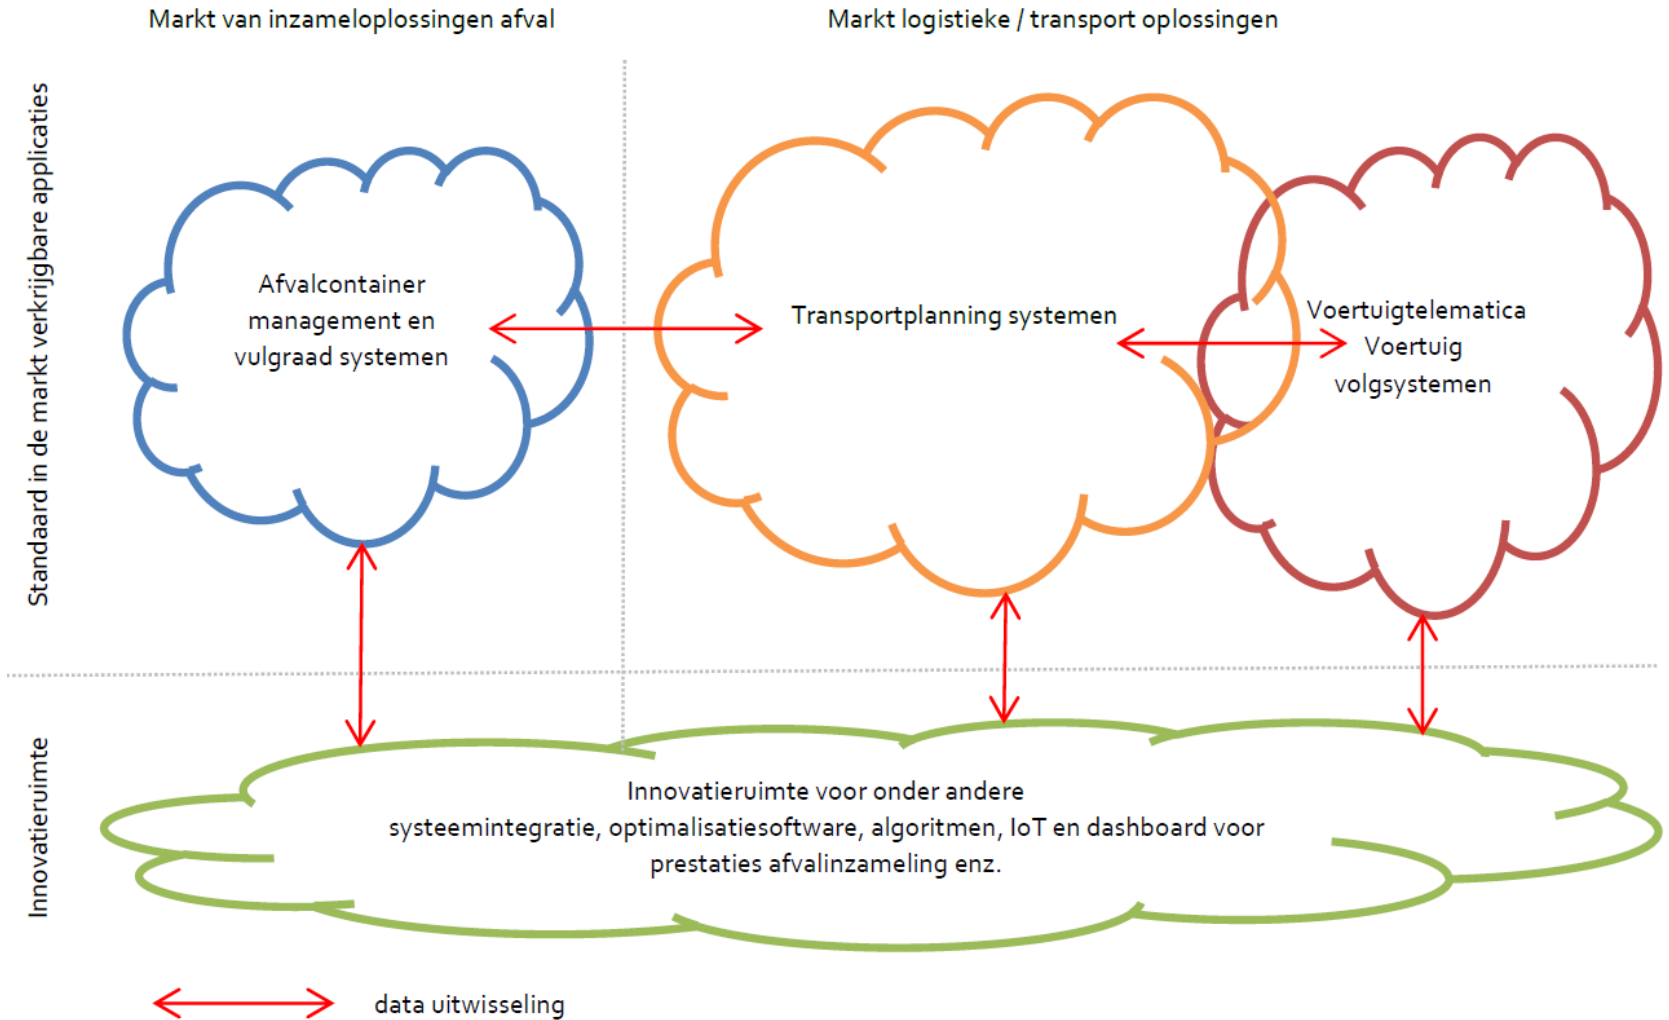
Markt van inzameloplossingen afval

Markt logistieke / transport oplossingen

Standaard in de markt verkrijgbare applicaties

Afvalcontainer management en vulgraad systemen

Transportplanning systemen

Voertuigtelematica Voertuig volgsystemen

Innovatieruimte

Innovatieruimte voor onder andere systeemintegratie, optimalisatiesoftware, algoritmen, IoT en dashboard voor prestaties afvalinzameling enz.

data uitwisseling